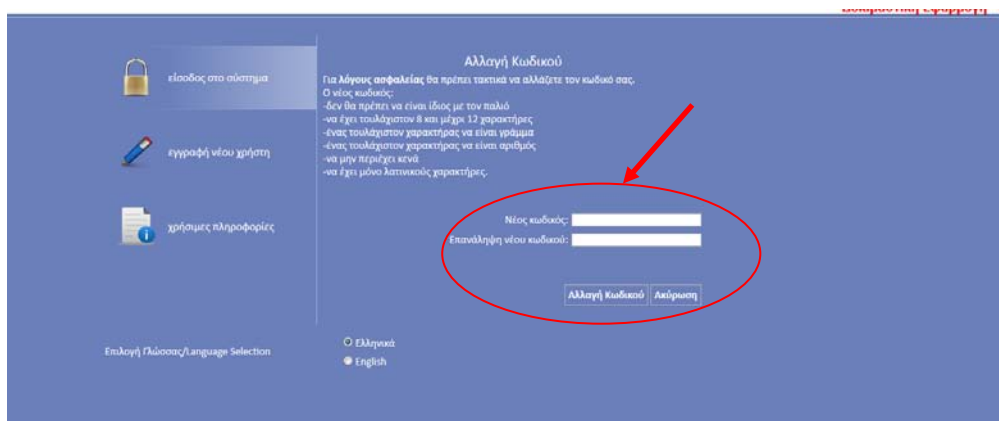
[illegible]

είσοδος στο σύστημα

εγγραφή νέου χρήστη

χρήσιμες πληροφορίες

Αλλαγή Κωδικού

Για λόγους ασφαλείας θα πρέπει τακτικά να αλλάζετε τον κωδικό σας.
Ο νέος κωδικός:
-δεν θα πρέπει να είναι ίδιος με τον παλιό
-να έχει τουλάχιστον 8 και μέχρι 12 χαρακτήρες
-ένας τουλάχιστον χαρακτήρας να είναι γράμμα
-ένας τουλάχιστον χαρακτήρας να είναι αριθμός
-να μην περιέχει κενά
-να έχει μόνο λατινικούς χαρακτήρες.

Νέος κωδικός:
Επανάληψη νέου κωδικού:

Αλλαγή Κωδικού
Ακύρωση

Επιλογή Γλώσσας/Language Selection

Ελληνικά
English